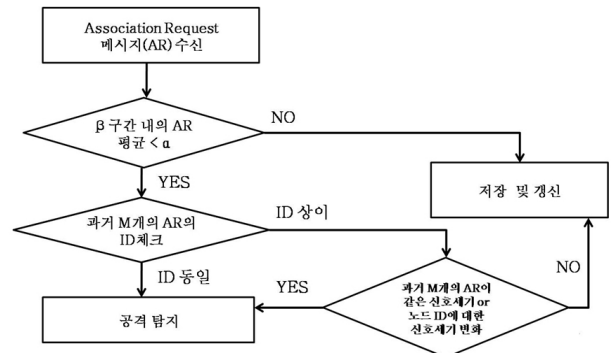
Association Request 메시지(AR) 수신

β 구간 내의 AR 평균 < α

NO

YES

저장 및 갱신

과거 M개의 AR의 ID체크

ID 상이

ID 동일

YES

NO

과거 M개의 AR이 같은 신호세기 or 노드 ID에 대한 신호세기 변화

공격 탐지